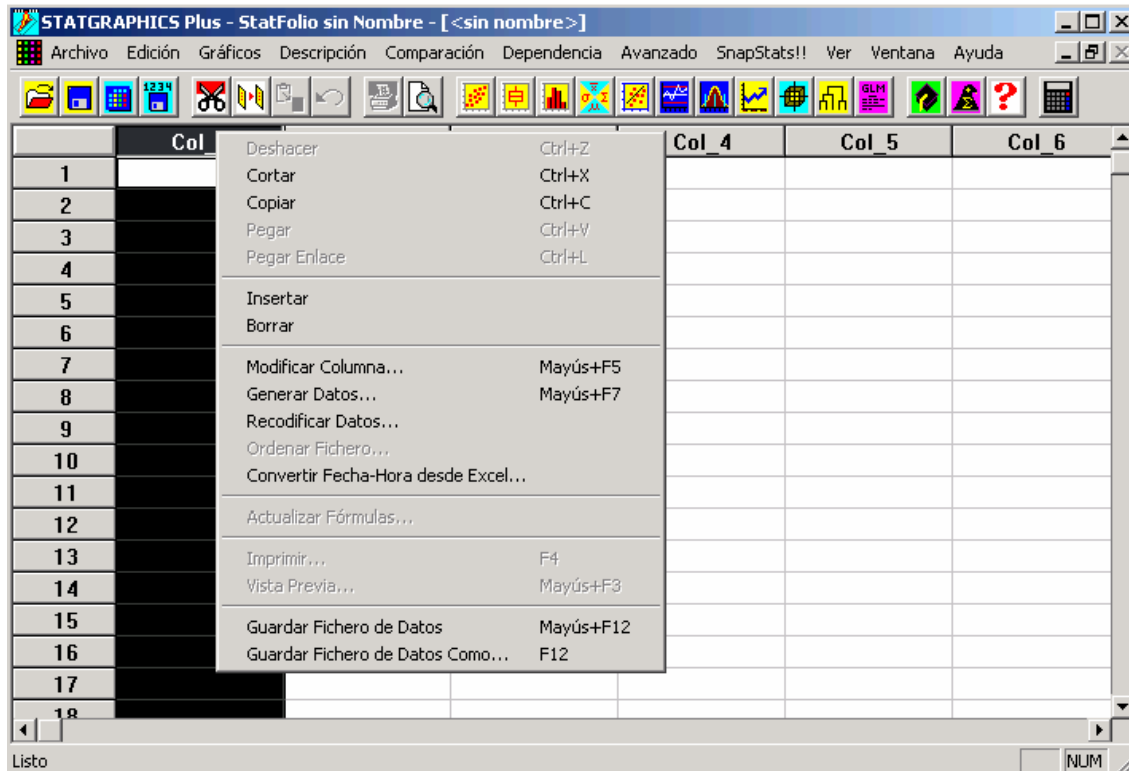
STATGRAPHICS Plus - StatFolio sin Nombre - [<sin nombre>]

Archivo Edición Gráficos Descripción Comparación Dependencia Avanzado SnapStats!! Ver Ventana Ayuda

1234 GLM

| Col_ | | | Col_4 | Col_5 | Col_6 |
|---|---|---|---|---|---|
| 1 | | | | | |
| 2 | | | | | |
| 3 | | | | | |
| 4 | | | | | |
| 5 | | | | | |
| 6 | | | | | |
| 7 | | | | | |
| 8 | | | | | |
| 9 | | | | | |
| 10 | | | | | |
| 11 | | | | | |
| 12 | | | | | |
| 13 | | | | | |
| 14 | | | | | |
| 15 | | | | | |
| 16 | | | | | |
| 17 | | | | | |
| 18 | | | | | |

Deshacer Ctrl+Z
Cortar Ctrl+X
Copiar Ctrl+C
Pegar Ctrl+V
Pegar Enlace Ctrl+L

Insertar
Borrar

Modificar Columna... Mayús+F5
Generar Datos... Mayús+F7
Recodificar Datos...
Ordenar Fichero...
Convertir Fecha-Hora desde Excel...

Actualizar Fórmulas...

Imprimir... F4
Vista Previa... Mayús+F3

Guardar Fichero de Datos Mayús+F12
Guardar Fichero de Datos Como... F12

Listo NUM